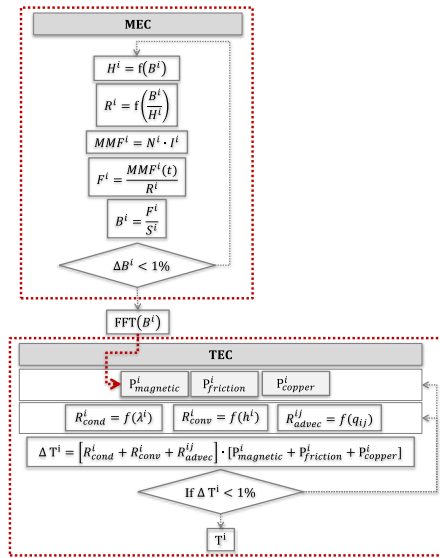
MEC

$H^i = \mathrm{f}(B^i)$

$R^i = \mathrm{f}\left(\frac{B^i}{H^i}\right)$

$MMF^i = N^i \cdot I^i$

$F^i = \frac{MMF^i(t)}{R^i}$

$B^i = \frac{F^i}{S^i}$

$\Delta B^i < 1\%$

$\mathrm{FFT}(B^i)$

TEC

$\mathrm{P}^i_{magnetic}$

$\mathrm{P}^i_{friction}$

$\mathrm{P}^i_{copper}$

$R^i_{cond} = f(\lambda^i)$

$R^i_{conv} = f(h^i)$

$R^{ij}_{advec} = f(q_{ij})$

$\Delta\,\mathrm{T}^i = \left[R^i_{cond} + R^i_{conv} + R^{ij}_{advec}\right] \cdot \left[\mathrm{P}^i_{magnetic} + \mathrm{P}^i_{friction} + \mathrm{P}^i_{copper}\right]$

If $\Delta\,\mathrm{T}^i < 1\%$

$\mathrm{T}^i$